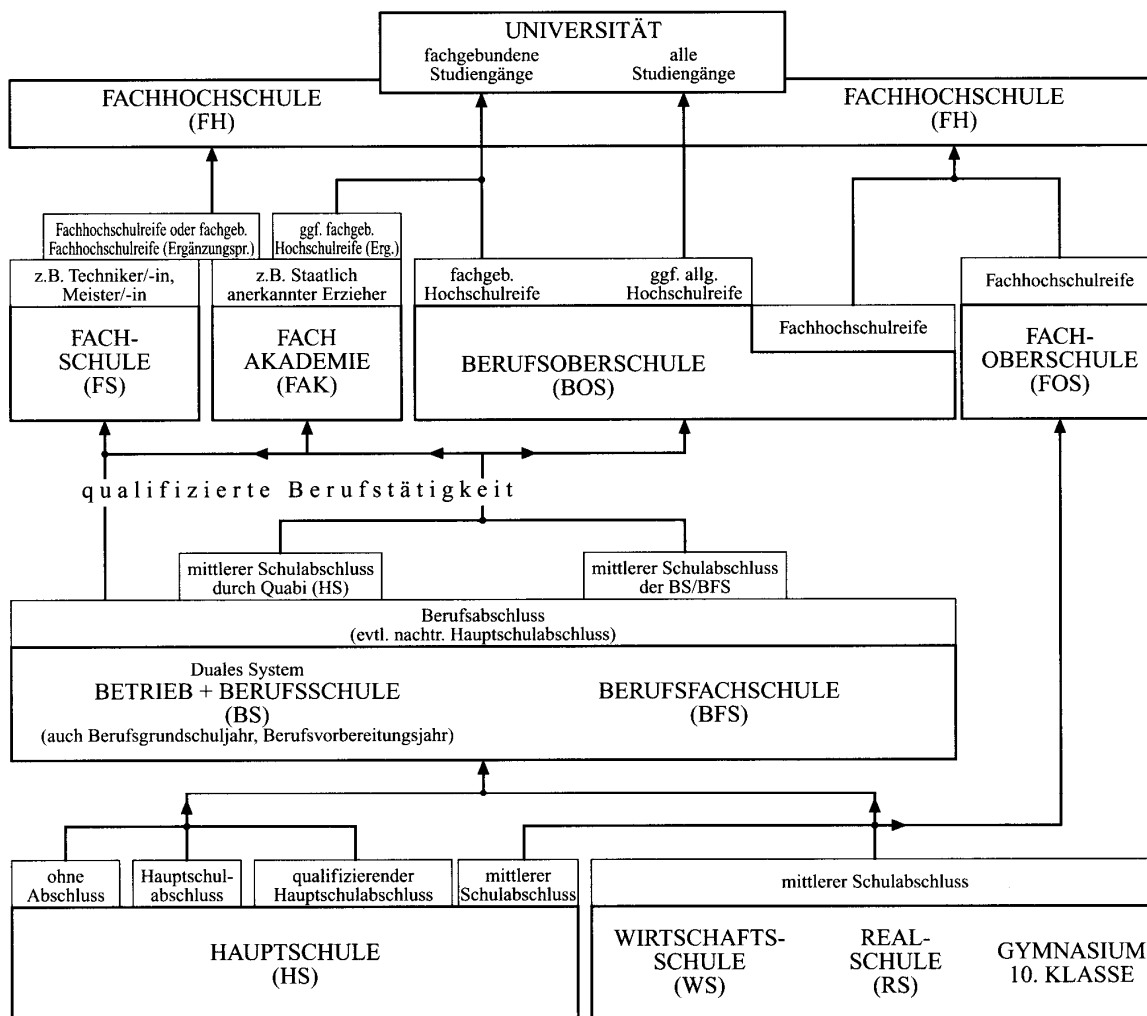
UNIVERSITÄT
fachgebundene Studiengänge
alle Studiengänge

FACHHOCHSCHULE
(FH)

FACHHOCHSCHULE
(FH)

Fachhochschulreife oder fachgeb. Fachhochschulreife (Ergänzungspr.)

ggf. fachgeb. Hochschulreife (Erg.)

z.B. Techniker/-in, Meister/-in

z.B. Staatlich anerkannter Erzieher

fachgeb. Hochschulreife

ggf. allg. Hochschulreife

Fachhochschulreife

Fachhochschulreife

FACH-
SCHULE
(FS)

FACH
AKADEMIE
(FAK)

BERUFSOBERSCHULE
(BOS)

FACH-
OBERSCHULE
(FOS)

qualifizierte Berufstätigkeit

mittlerer Schulabschluss durch Quabi (HS)

mittlerer Schulabschluss der BS/BFS

Berufsabschluss
(evtl. nachtr. Hauptschulabschluss)

Duales System
BETRIEB + BERUFSSCHULE
(BS)
(auch Berufsgrundschuljahr, Berufsvorbereitungsjahr)

BERUFSFACHSCHULE
(BFS)

ohne Abschluss

Hauptschul-abschluss

qualifizierender Hauptschulabschluss

mittlerer Schulabschluss

mittlerer Schulabschluss

HAUPTSCHULE
(HS)

WIRTSCHAFTS-
SCHULE
(WS)

REAL-
SCHULE
(RS)

GYMNASIUM
10. KLASSE